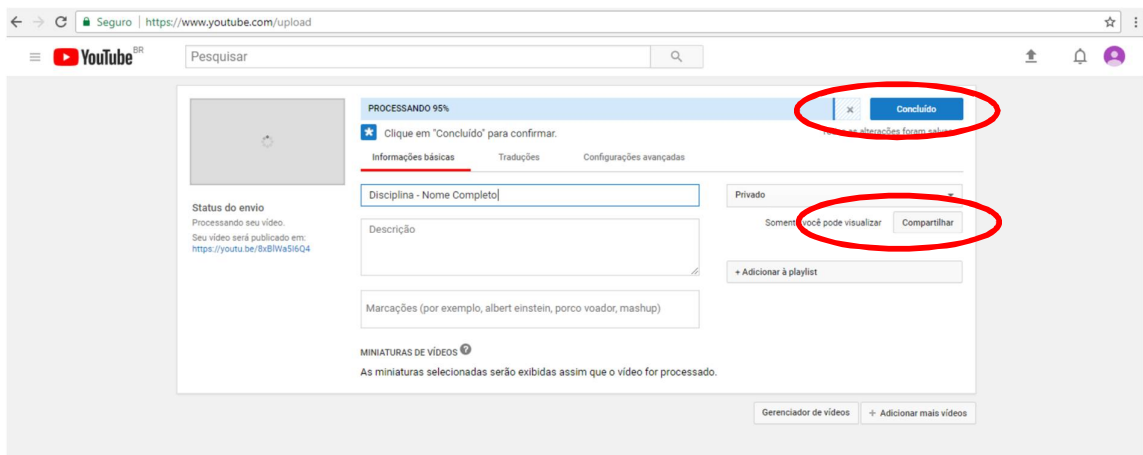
Seguro | https://www.youtube.com/upload

YouTube BR

Pesquisar

PROCESSANDO 95%

×

Concluído

Clique em "Concluído" para confirmar.

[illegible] as alterações foram salvas

Informações básicas

Traduções

Configurações avançadas

Status do envio

Processando seu vídeo.

Seu vídeo será publicado em: https://youtu.be/8xBlWa5l6Q4

Disciplina - Nome Completo

Descrição

Marcações (por exemplo, albert einstein, porco voador, mashup)

Privado

Somente você pode visualizar

Compartilhar

+ Adicionar à playlist

MINIATURAS DE VÍDEOS

As miniaturas selecionadas serão exibidas assim que o vídeo for processado.

Gerenciador de vídeos

+ Adicionar mais vídeos